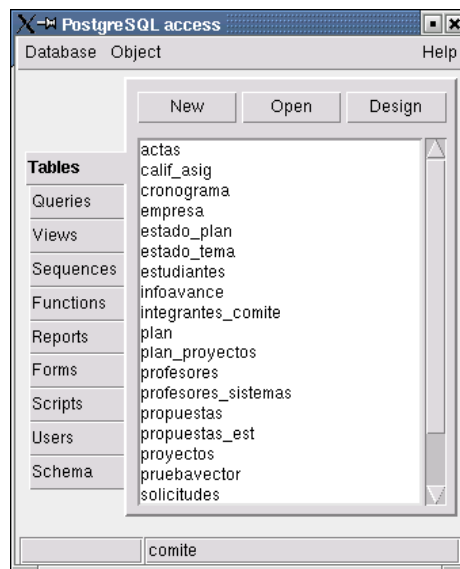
PostgreSQL access

Database Object Help

New Open Design

Tables
Queries
Views
Sequences
Functions
Reports
Forms
Scripts
Users
Schema

actas
calif_asig
cronograma
empresa
estado_plan
estado_tema
estudiantes
infoavance
integrantes_comite
plan
plan_proyectos
profesores
profesores_sistemas
propuestas
propuestas_est
proyectos
pruebavector
solicitudes

comite